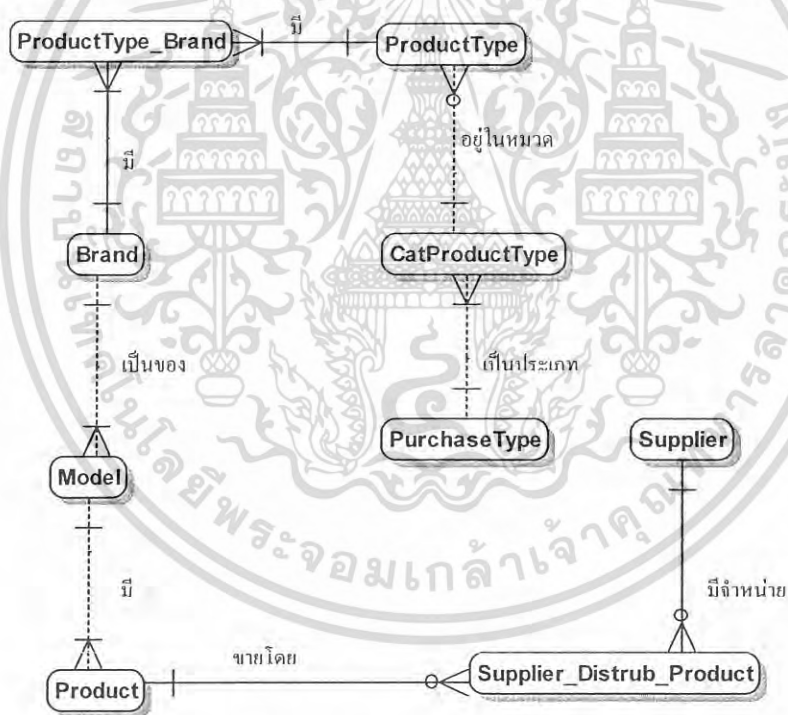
ProductType_Brand
มี
ProductType
มี
อยู่ในหมวด
Brand
CatProductType
เป็นของ
เป็นประเภท
PurchaseType
Supplier
Model
มี
มีจำหน่าย
ขายโดย
Product
Supplier_Distrub_Product
มหาวิทยาลัยเทคโนโลยีพระจอมเกล้าเจ้าคุณทหารลาดกระบัง